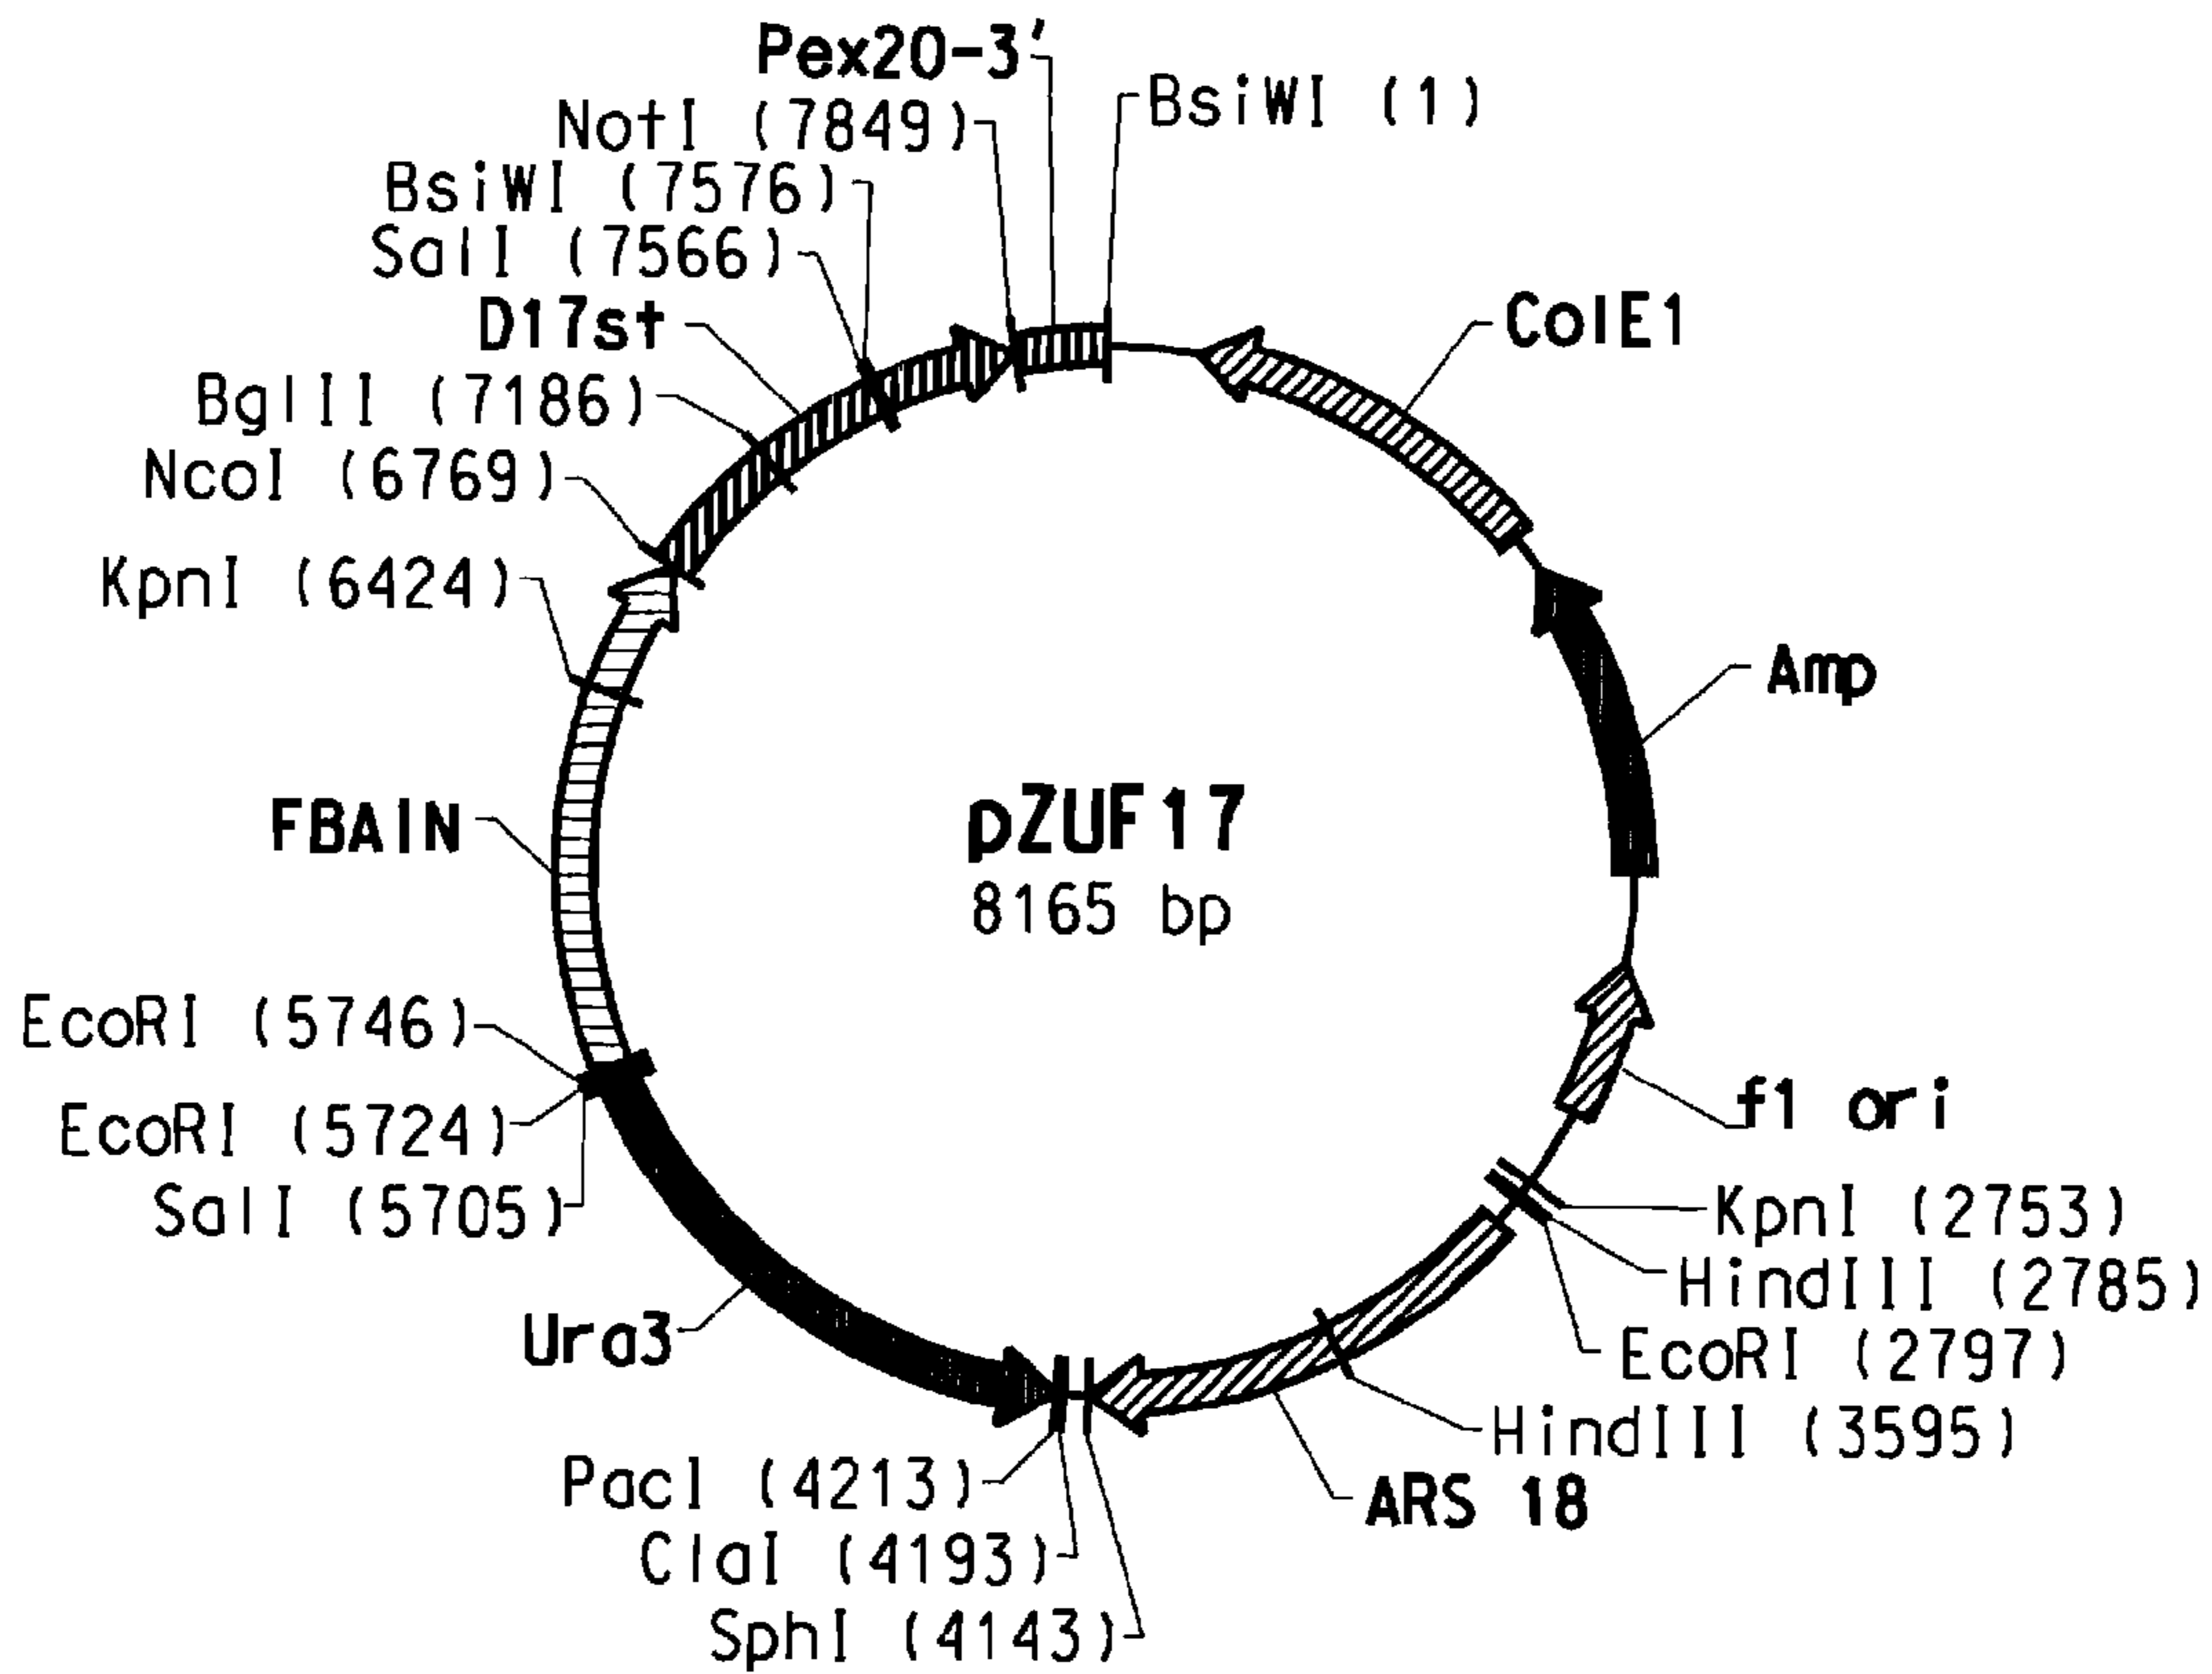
Pex20-3'
BsiWI (1)
NotI (7849)
BsiWI (7576)
SalI (7566)
D17st
BglII (7186)
NcoI (6769)
KpnI (6424)
ColE1
Amp
pZUF17
8165 bp
FBAIN
EcoRI (5746)
EcoRI (5724)
SalI (5705)
f1 ori
KpnI (2753)
HindIII (2785)
EcoRI (2797)
Ura3
HindIII (3595)
PacI (4213)
ARS 18
ClaI (4193)
SphI (4143)